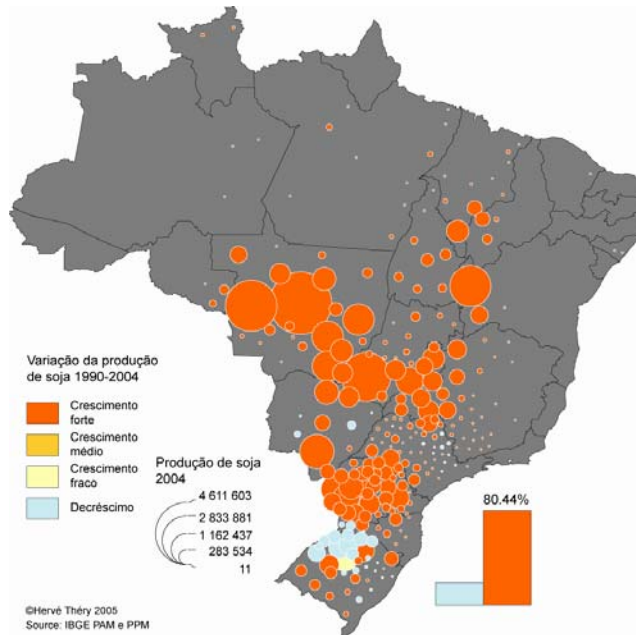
Variação da produção de soja 1990-2004

Crescimento forte

Crescimento médio

Crescimento fraco

Decréscimo

Produção de soja 2004

4 611 603

2 833 881

1 162 437

283 534

11

80.44%

©Hervé Théry 2005
Source: IBGE PAM e PPM